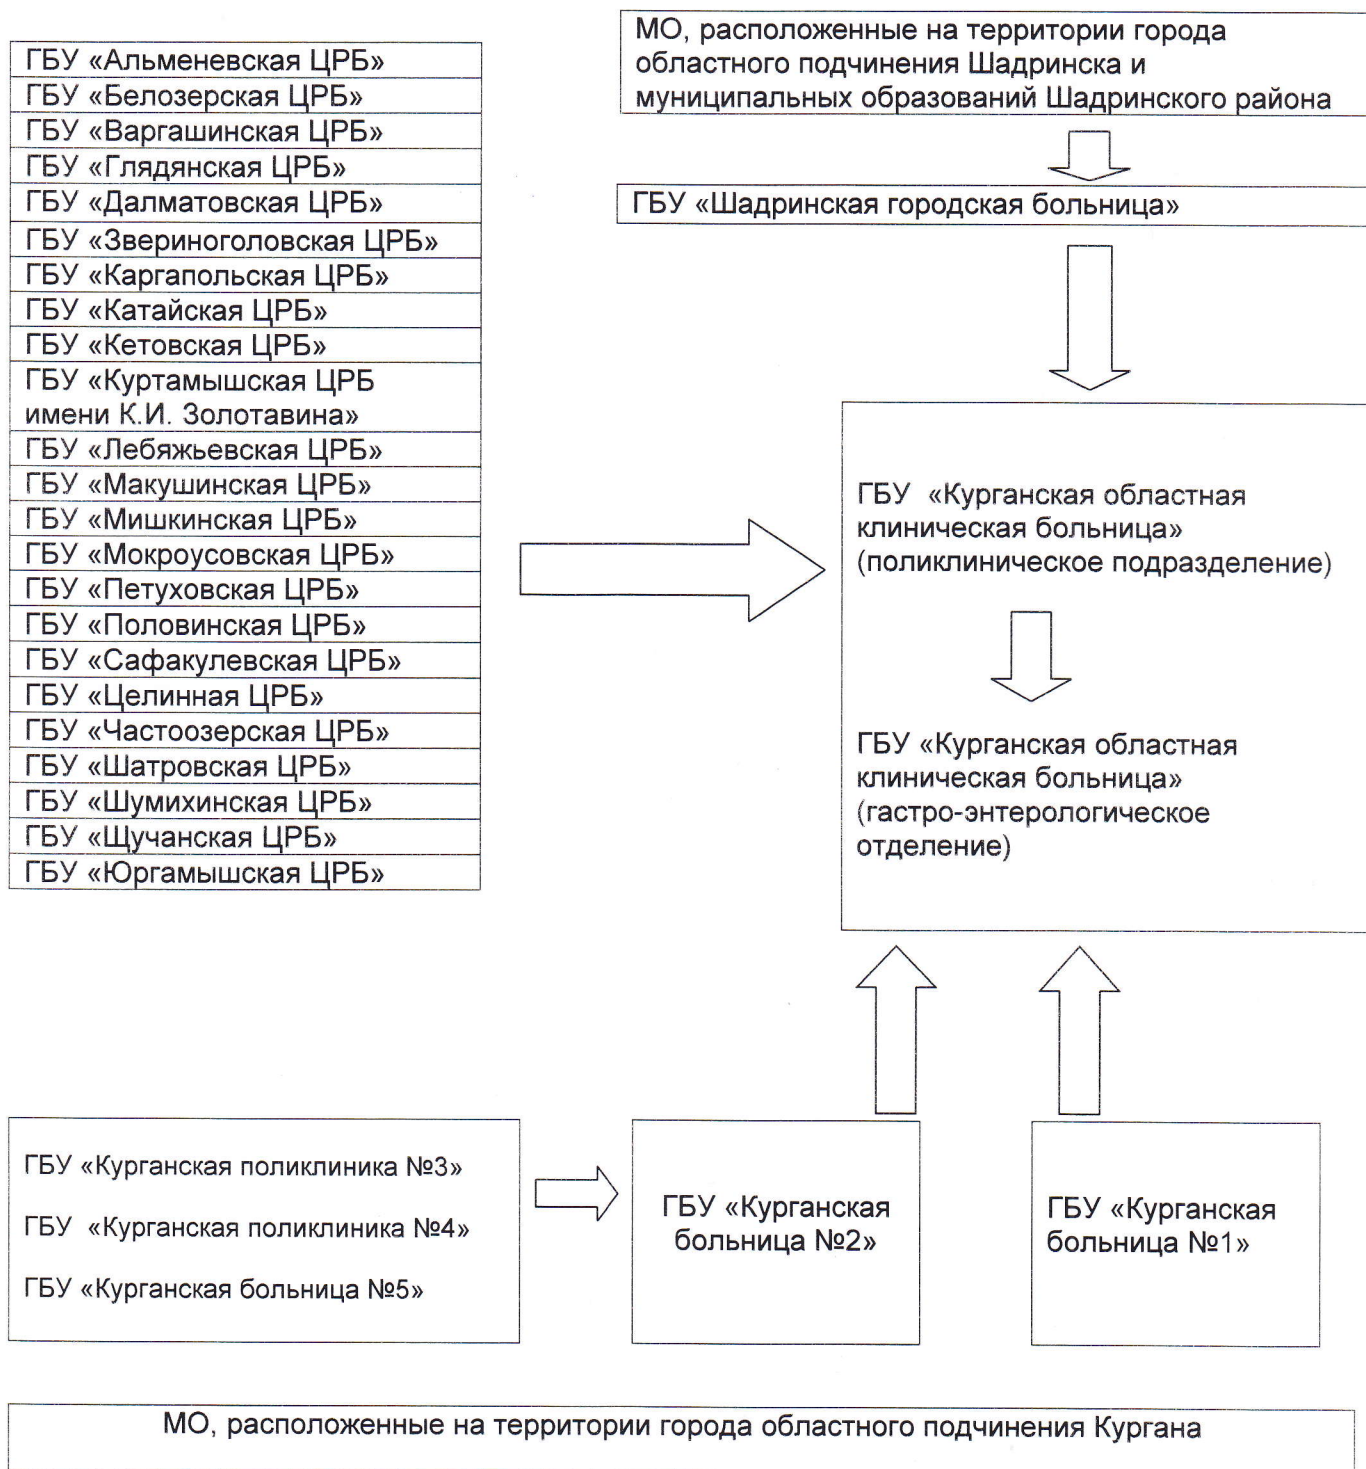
| ГБУ «Альменевская ЦРБ» |
|---|
| ГБУ «Белозерская ЦРБ» |
| ГБУ «Варгашинская ЦРБ» |
| ГБУ «Глядянская ЦРБ» |
| ГБУ «Далматовская ЦРБ» |
| ГБУ «Звериноголовская ЦРБ» |
| ГБУ «Каргапольская ЦРБ» |
| ГБУ «Катайская ЦРБ» |
| ГБУ «Кетовская ЦРБ» |
| ГБУ «Куртамышская ЦРБ имени К.И. Золотавина» |
| ГБУ «Лебяжьевская ЦРБ» |
| ГБУ «Макушинская ЦРБ» |
| ГБУ «Мишкинская ЦРБ» |
| ГБУ «Мокроусовская ЦРБ» |
| ГБУ «Петуховская ЦРБ» |
| ГБУ «Половинская ЦРБ» |
| ГБУ «Сафакулевская ЦРБ» |
| ГБУ «Целинная ЦРБ» |
| ГБУ «Частоозерская ЦРБ» |
| ГБУ «Шатровская ЦРБ» |
| ГБУ «Шумихинская ЦРБ» |
| ГБУ «Щучанская ЦРБ» |
| ГБУ «Юргамышская ЦРБ» |

МО, расположенные на территории города областного подчинения Шадринска и муниципальных образований Шадринского района

ГБУ «Шадринская городская больница»

ГБУ «Курганская областная клиническая больница» (поликлиническое подразделение)

ГБУ «Курганская областная клиническая больница» (гастро-энтерологическое отделение)

ГБУ «Курганская поликлиника №3»

ГБУ «Курганская поликлиника №4»

ГБУ «Курганская больница №5»

ГБУ «Курганская больница №2»

ГБУ «Курганская больница №1»

МО, расположенные на территории города областного подчинения Кургана